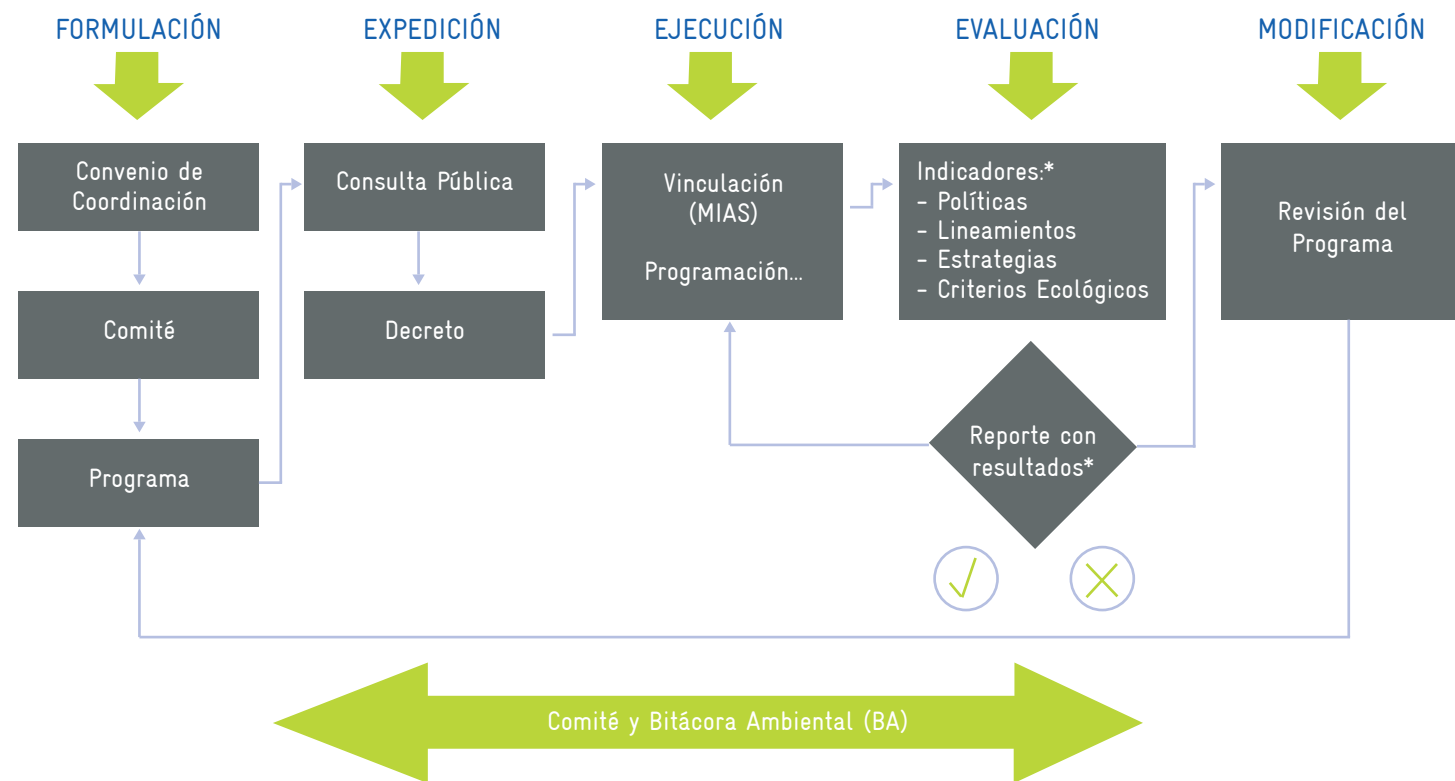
FORMULACIÓN

EXPEDICIÓN

EJECUCIÓN

EVALUACIÓN

MODIFICACIÓN

Convenio de Coordinación

Comité

Programa

Consulta Pública

Decreto

Vinculación (MIAS)

Programación...

Indicadores:*
- Políticas
- Lineamientos
- Estrategias
- Criterios Ecológicos

Revisión del Programa

Reporte con resultados*

Comité y Bitácora Ambiental (BA)